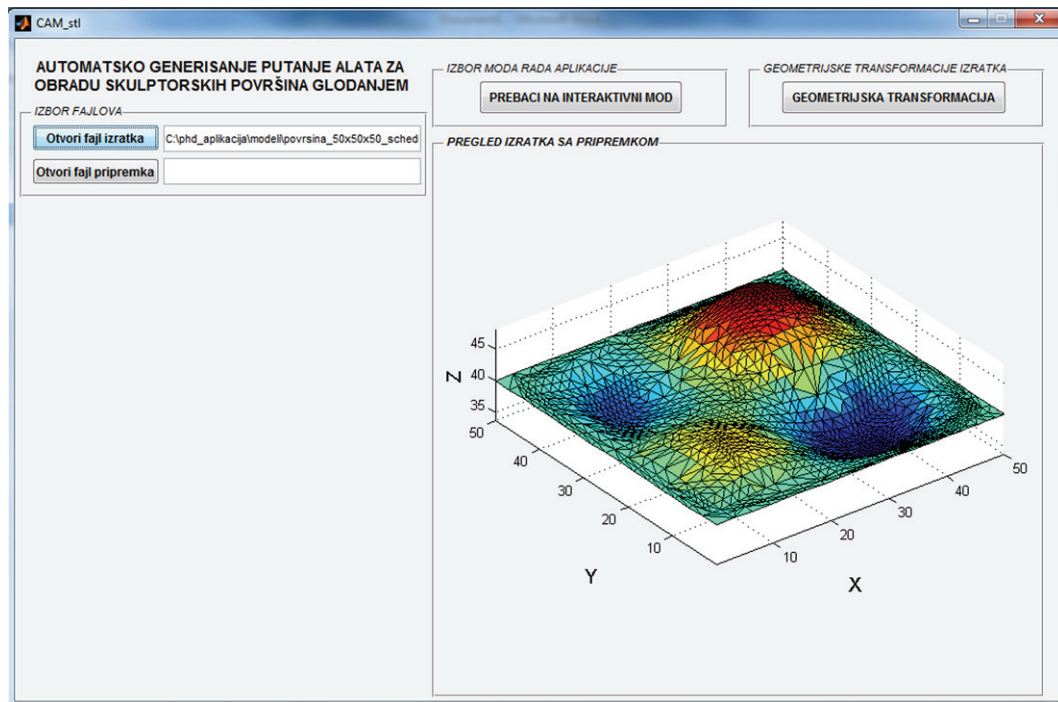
CAM_stl

AUTOMATSKO GENERISANJE PUTANJE ALATA ZA OBRADU SKULPTORSKIH POVRŠINA GLODANJEM

IZBOR FAJLOVA

Otvori fajl izratka

C:\phd_aplikacija\modeli\povrsina_50x50x50_sched

Otvori fajl pripremka

IZBOR MODA RADA APLIKACIJE

PREBACI NA INTERAKTIVNI MOD

GEOMETRIJSKE TRANSFORMACIJE IZRATKA

GEOMETRIJSKA TRANSFORMACIJA

PREGLED IZRATKA SA PRIPREMKOM

Z
45
40
35
50
40
30
20
10
Y
10
20
30
40
50
X